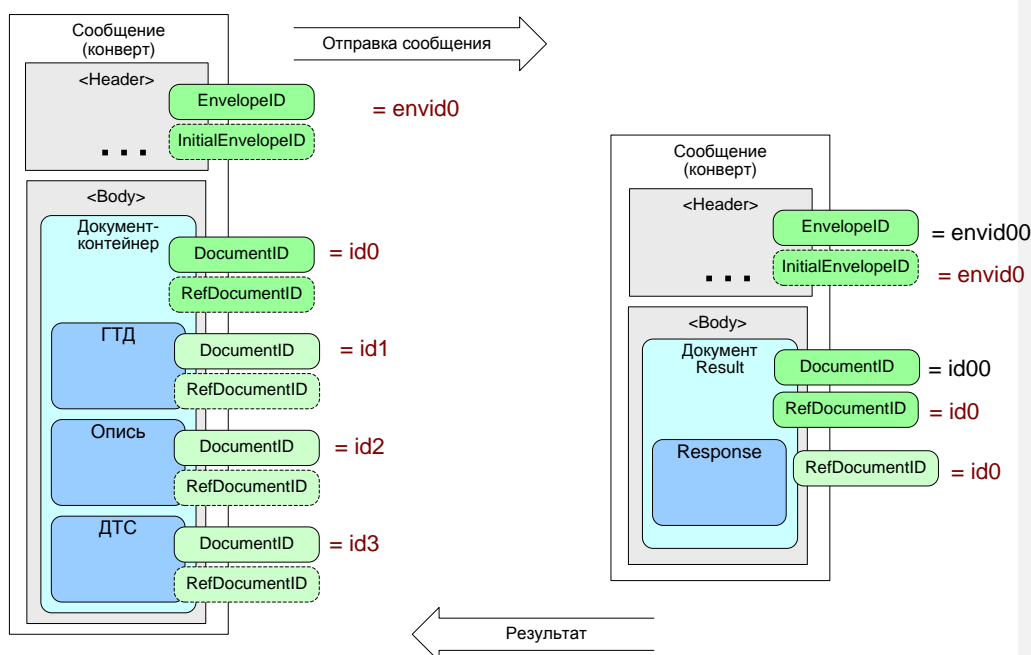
Сообщение (конверт)

Отправка сообщения

<Header>

EnvelopeID

= envid0

InitialEnvelopeID

. . .

<Body>

Документ-контейнер

DocumentID

= id0

RefDocumentID

ГТД

DocumentID

= id1

RefDocumentID

Опись

DocumentID

= id2

RefDocumentID

ДТС

DocumentID

= id3

RefDocumentID

Сообщение (конверт)

<Header>

EnvelopeID

= envid00

InitialEnvelopeID

= envid0

. . .

<Body>

Документ Result

DocumentID

= id00

RefDocumentID

= id0

Response

RefDocumentID

= id0

Результат